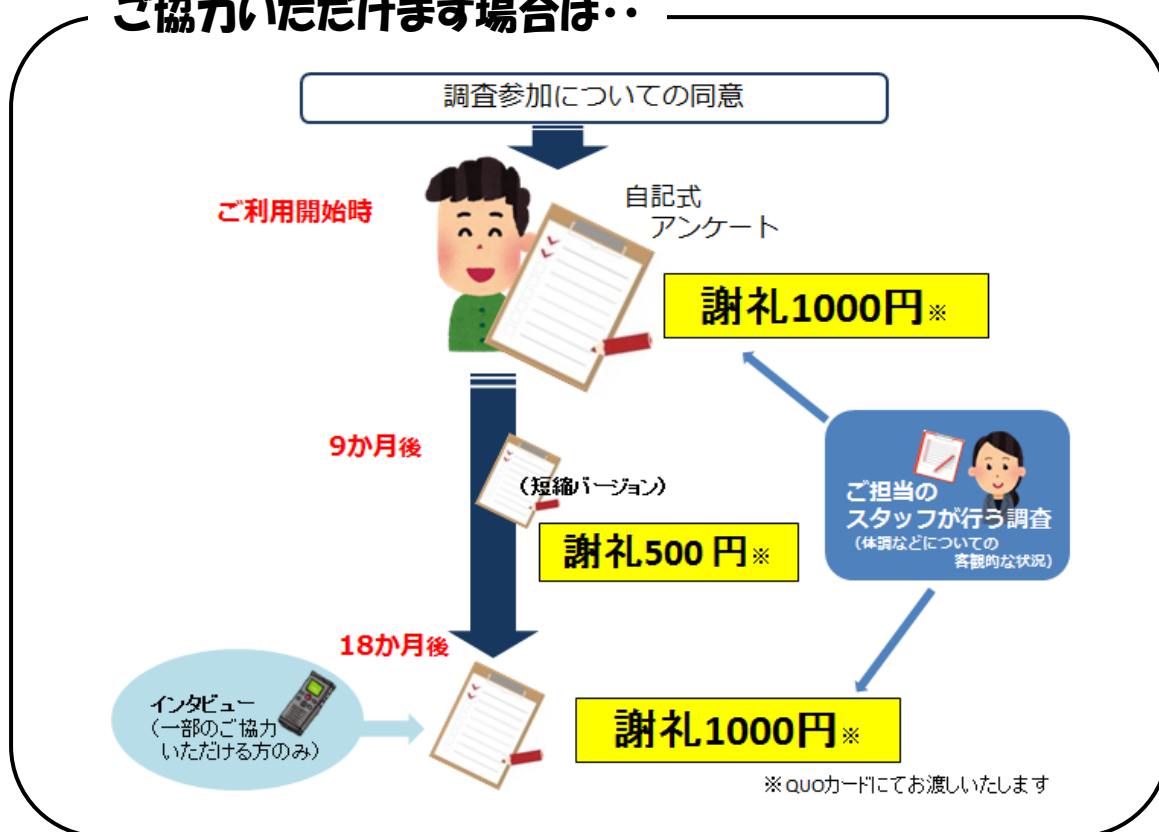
ご協力いただけます場合は・・

調査参加についての同意

ご利用開始時

自記式
アンケート

謝礼1000円※

9か月後

（短縮バージョン）

謝礼500 円※

ご担当の
スタッフが行う調査
（体調などについての
客観的な状況）

18か月後

インタビュー
（一部のご協力
いただける方のみ）

謝礼1000円※

※QUOカードにてお渡しいたします